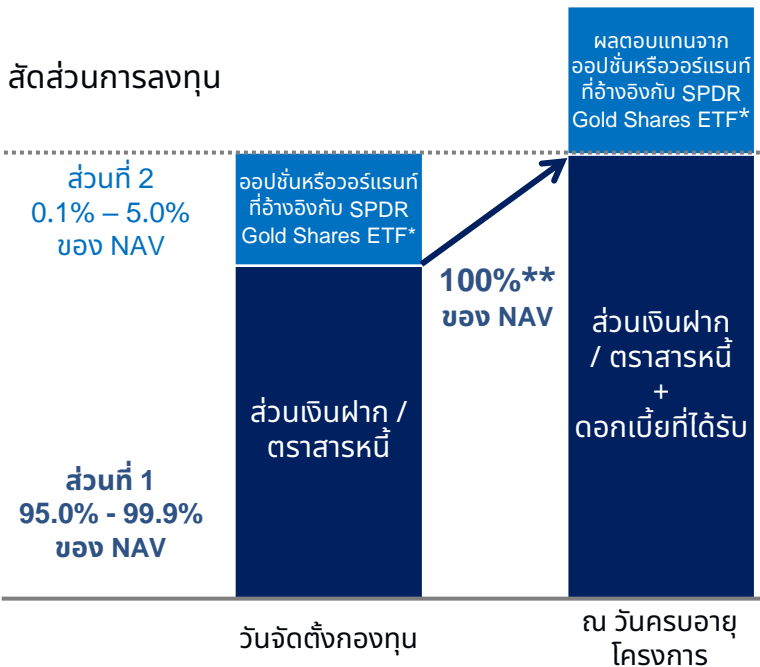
สัดส่วนการลงทุน

ส่วนที่ 2
0.1% – 5.0%
ของ NAV

ส่วนที่ 1
95.0% - 99.9%
ของ NAV

ออปชั่นหรือวอร์แรนท์ที่อ้างอิงกับ SPDR Gold Shares ETF*

ส่วนเงินฝาก / ตราสารหนี้

100%**
ของ NAV

ผลตอบแทนจากออปชั่นหรือวอร์แรนท์ที่อ้างอิงกับ SPDR Gold Shares ETF*

ส่วนเงินฝาก / ตราสารหนี้
+
ดอกเบี้ยที่ได้รับ

วันจัดตั้งกองทุน

ณ วันครบอายุโครงการ